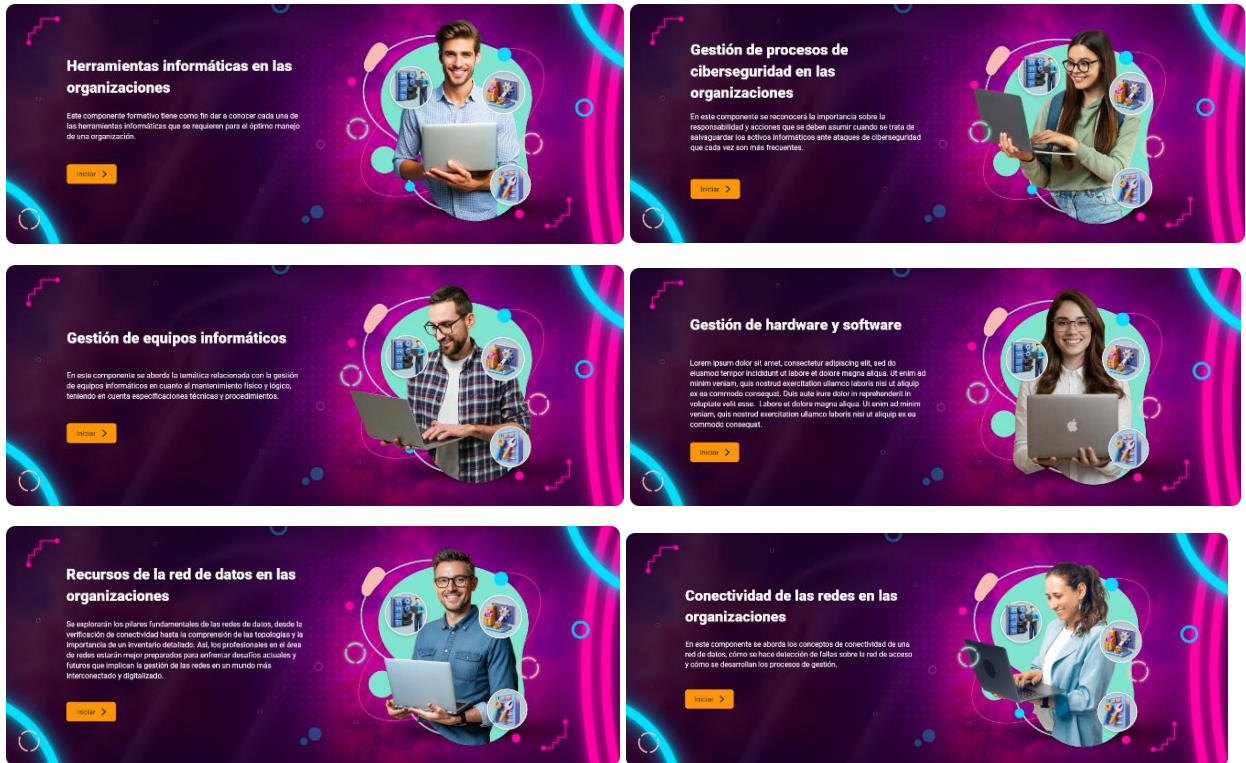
Herramientas informáticas en las organizaciones

Este componente formativo tiene como fin dar a conocer cada una de las herramientas informáticas que se requieren para el óptimo manejo de una organización.

Iniciar

Gestión de procesos de ciberseguridad en las organizaciones

En este componente se reconocerá la importancia sobre la responsabilidad y acciones que se deben asumir cuando se trata de salvaguardar los activos informáticos ante ataques de ciberseguridad que cada vez son más frecuentes.

Iniciar

Gestión de equipos informáticos

En este componente se aborda la temática relacionada con la gestión de equipos informáticos en cuanto al mantenimiento físico y lógico, teniendo en cuenta especificaciones técnicas y procedimientos.

Iniciar

Gestión de hardware y software

Lorem ipsum dolor sit amet, consectetur adipiscing elit, sed do eiusmod tempor incididunt ut labore et dolore magna aliqua. Ut enim ad minim veniam, quis nostrud exercitation ullamco laboris nisi ut aliquip ex ea commodo consequat. Duis aute irure dolor in reprehenderit in voluptate velit esse. Labore et dolore magna aliqua. Ut enim ad minim veniam, quis nostrud exercitation ullamco laboris nisi ut aliquip ex ea commodo consequat.

Iniciar

Recursos de la red de datos en las organizaciones

Se explorarán los pilares fundamentales de las redes de datos, desde la verificación de conectividad hasta la comprensión de las topologías y la importancia de un inventario detallado. Así, los profesionales en el área de redes estarán mejor preparados para enfrentar desafíos actuales y futuros que implican la gestión de las redes en un mundo más interconectado y digitalizado.

Iniciar

Conectividad de las redes en las organizaciones

En este componente se aborda los conceptos de conectividad de una red de datos, cómo se hace detección de fallos sobre la red de acceso y cómo se desarrollan los procesos de gestión.

Iniciar